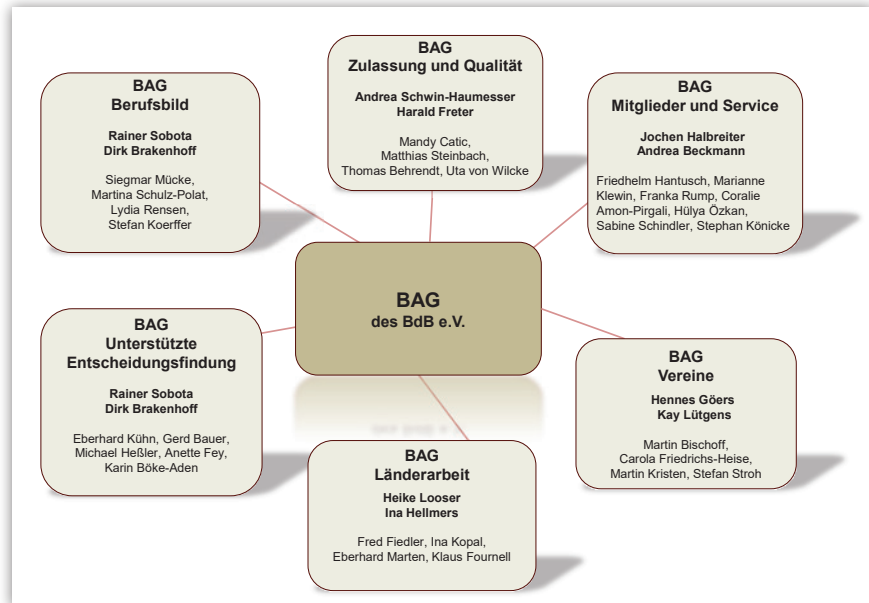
BAG
Berufsbild

Rainer Sobota
Dirk Brakenhoff

Siegmar Mücke, Martina Schulz-Polat, Lydia Rensen, Stefan Koerffer

BAG
Zulassung und Qualität

Andrea Schwin-Haumesser
Harald Freter

Mandy Catic, Matthias Steinbach, Thomas Behrendt, Uta von Wilcke

BAG
Mitglieder und Service

Jochen Halbreiter
Andrea Beckmann

Friedhelm Hantusch, Marianne Klewin, Franka Rump, Coralie Amon-Pirgali, Hülya Özkan, Sabine Schindler, Stephan Könicke

BAG
des BdB e.V.

BAG
Unterstützte Entscheidungsfindung

Rainer Sobota
Dirk Brakenhoff

Eberhard Kühn, Gerd Bauer, Michael Heßler, Anette Fey, Karin Böke-Aden

BAG
Vereine

Hennes Göers
Kay Lütgens

Martin Bischoff, Carola Friedrichs-Heise, Martin Kristen, Stefan Stroh

BAG
Länderarbeit

Heike Looser
Ina Hellmers

Fred Fiedler, Ina Kopal, Eberhard Marten, Klaus Fournell